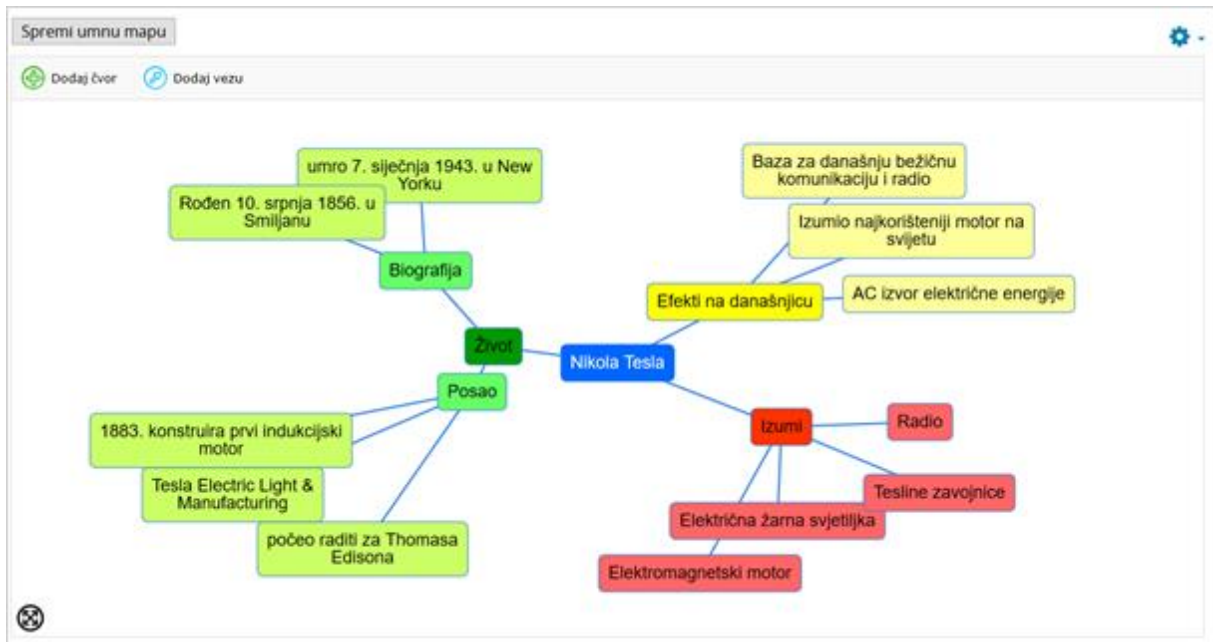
Spremi umnu mapu

Dodaj čvor
Dodaj vezu

umro 7. siječnja 1943. u New Yorku

Rođen 10. srpnja 1856. u Smiljanu

Biografija

Život

Posao

1883. konstruira prvi indukcijski motor

Tesla Electric Light & Manufacturing

počeo raditi za Thomasa Edisona

Nikola Tesla

Baza za današnju bežičnu komunikaciju i radio

Izumio najkorišteniji motor na svijetu

Efekti na današnjicu

AC izvor električne energije

Izumi

Radio

Tesline zavojnice

Električna žarna svjetiljka

Elektromagnetski motor